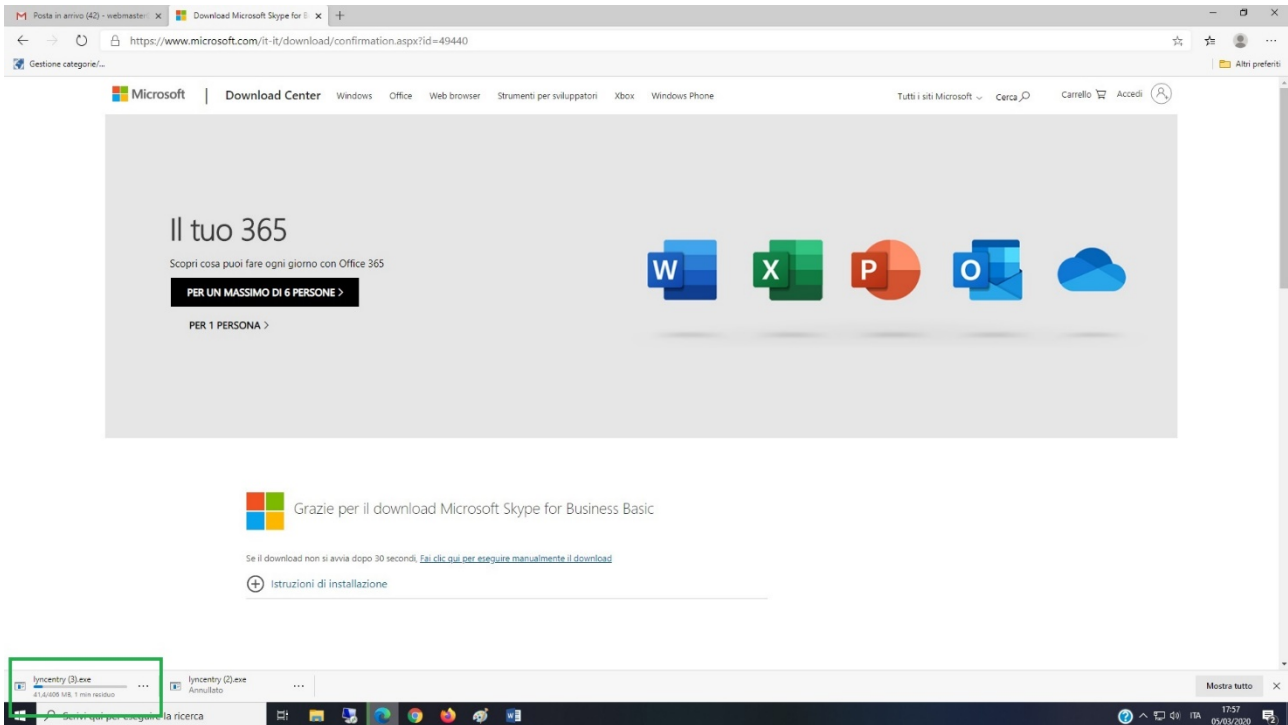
Posta in arrivo (42) - webmaster
Download Microsoft Skype for B
https://www.microsoft.com/it-it/download/confirmation.aspx?id=49440
Gestione categorie/...
Altri preferiti

Microsoft | Download Center Windows Office Web browser Strumenti per sviluppatori Xbox Windows Phone
Tutti i siti Microsoft Cerca Carrello Accedi

Il tuo 365
Scopri cosa puoi fare ogni giorno con Office 365
PER UN MASSIMO DI 6 PERSONE >
PER 1 PERSONA >

W X P O

Grazie per il download Microsoft Skype for Business Basic

Se il download non si avvia dopo 30 secondi, Fai clic qui per eseguire manualmente il download

Istruzioni di installazione

lyncentry (3).exe
41,4/408 MB, 1 min residuo
lyncentry (2).exe
Annullato
Mostra tutto

Scrivi qui per eseguire la ricerca
ITA 17:57 05/03/2020